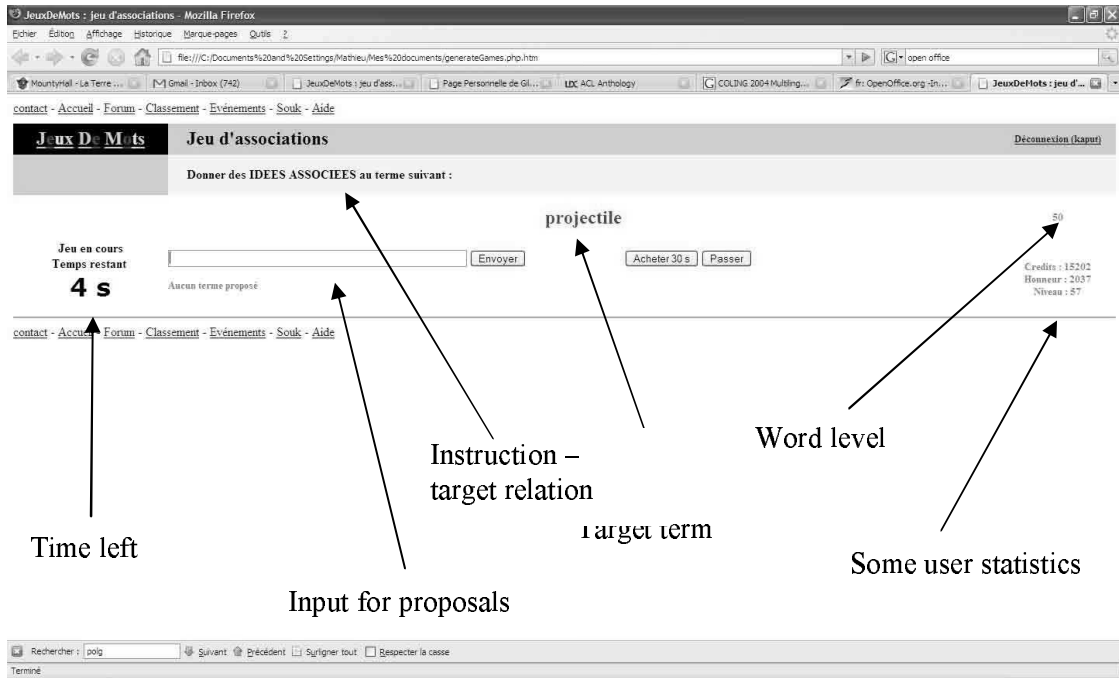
JeuxDeMots : jeu d'associations - Mozilla Firefox

Fichier Édition Affichage Historique Marque-pages Outils ?

file:///C:/Documents%20and%20Settings/Mathieu/Mes%20documents/generateGames.php.htm

open office

MountyHall - La Terre ... | Gmail - Inbox (742) | JeuxDeMots : jeu d'ass... | Page Personnelle de Gi... | ACL Anthology | COLING 2004 Multiling... | fr: OpenOffice.org -In... | JeuxDeMots : jeu d'...

contact - Accueil - Forum - Classement - Evénements - Souk - Aide

Jeux De Mots

Jeu d'associations

Déconnexion (kaput)

Donner des IDEES ASSOCIEES au terme suivant :

projectile

50

Jeu en cours
Temps restant
4 s

Envoyer

Acheter 30 s | Passer

Aucun terme proposé

Credits : 15202
Honneur : 2037
Niveau : 57

contact - Accueil - Forum - Classement - Evénements - Souk - Aide

Word level

Instruction – target relation

Target term

Time left

Some user statistics

Input for proposals

Rechercher : polg | Suivant | Précédent | Surligner tout | Respecter la casse

Terminé